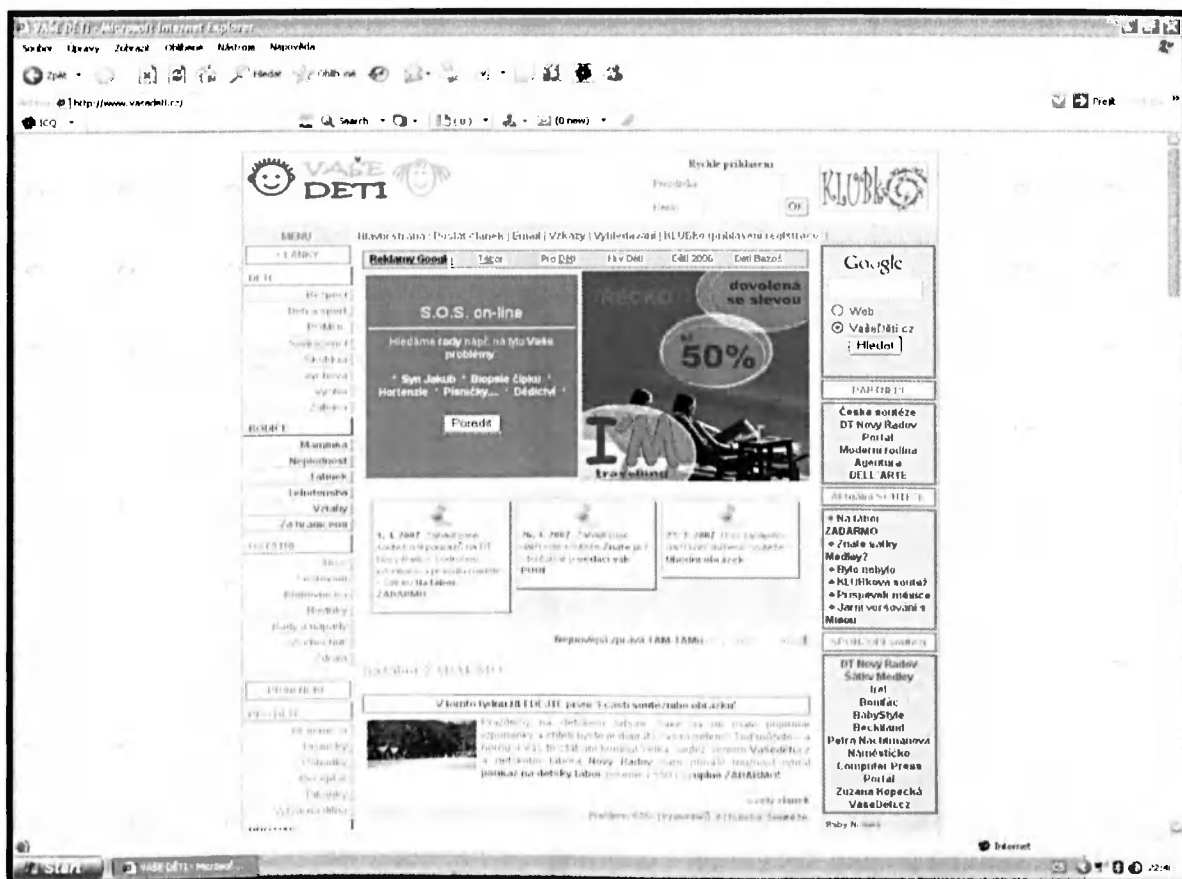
VAŠE DĚTI - Microsoft Internet Explorer

Soubor Úpravy Zobrazit Oblíbené Nástroje Nápověda

Zpět Hledat Oblíbené

Adresa http://www.vasedeti.cz/

Přejít

ICQ Search (0 new)

VAŠE DĚTI

Rychlé přihlášení

Přezdívka

Heslo

OK

KLUBKO

MENU

Hlavní strana | Poslat článek | Email | Výkazy | Vyhledávání | KLUBko (přihlášení/registrace)

ČLÁNKY

DĚTI

Respekt

Děti a sport

Problém

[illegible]

Škola

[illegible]

Výchova

Zábava

RODIČE

Maminka

Neplodnost

Tatínek

Těhotenství

Vztahy

Za hranicemi

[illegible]

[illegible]

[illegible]

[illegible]

Recepty

Rady a nápady

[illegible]

Zdraví

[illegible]

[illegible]

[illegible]

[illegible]

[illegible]

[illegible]

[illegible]

Reklamy Google

Tábor

Pro Děti

Tv Děti

Děti 2006

Děti Bazar

S.O.S. on-line

Hledáme rady např. na tyto Vaše problémy

* Syn Jakub * Biopsie čípku * Hortenzie * Písničky... * Dědictví *

Poradit

dovolená se slevou

50%

travelland

1. 4. 2007 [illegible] ZDARMO

26. 3. 2007 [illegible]

25. 3. 2007 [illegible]

Nejnovější zpráva TAM-TAMu

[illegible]

V tomto týdnu KLUBKO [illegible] soutěž nebo obrázek

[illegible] plně ZDARMA!

celý článek

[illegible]

Google

Web

VašeDěti.cz

Hledat

PARTNEŘI

České soutěže

DT Nový Radov

Portal

Moderní rodina

Agentura

DELL´ARTE

AKTUÁLNÍ SOUTĚŽE

* Na tábor ZDARMO

* Znáte vztahy Medley?

* Bylo nebylo

* KLUBková soutěž

* Příspěvek měsíce

* Jarní vyrábění s Mimou

SPONZOŘI soutěží

DT Nový Radov

Šátky Medley

Irel

Bonifác

BabyStyle

Bechtland

Petra Nachtmanová

Náměstíčko

Computer Press

Portal

Zuzana Kopecká

VaseDeti.cz

Baby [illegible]

Internet

Start

VAŠE DĚTI - Microsof...